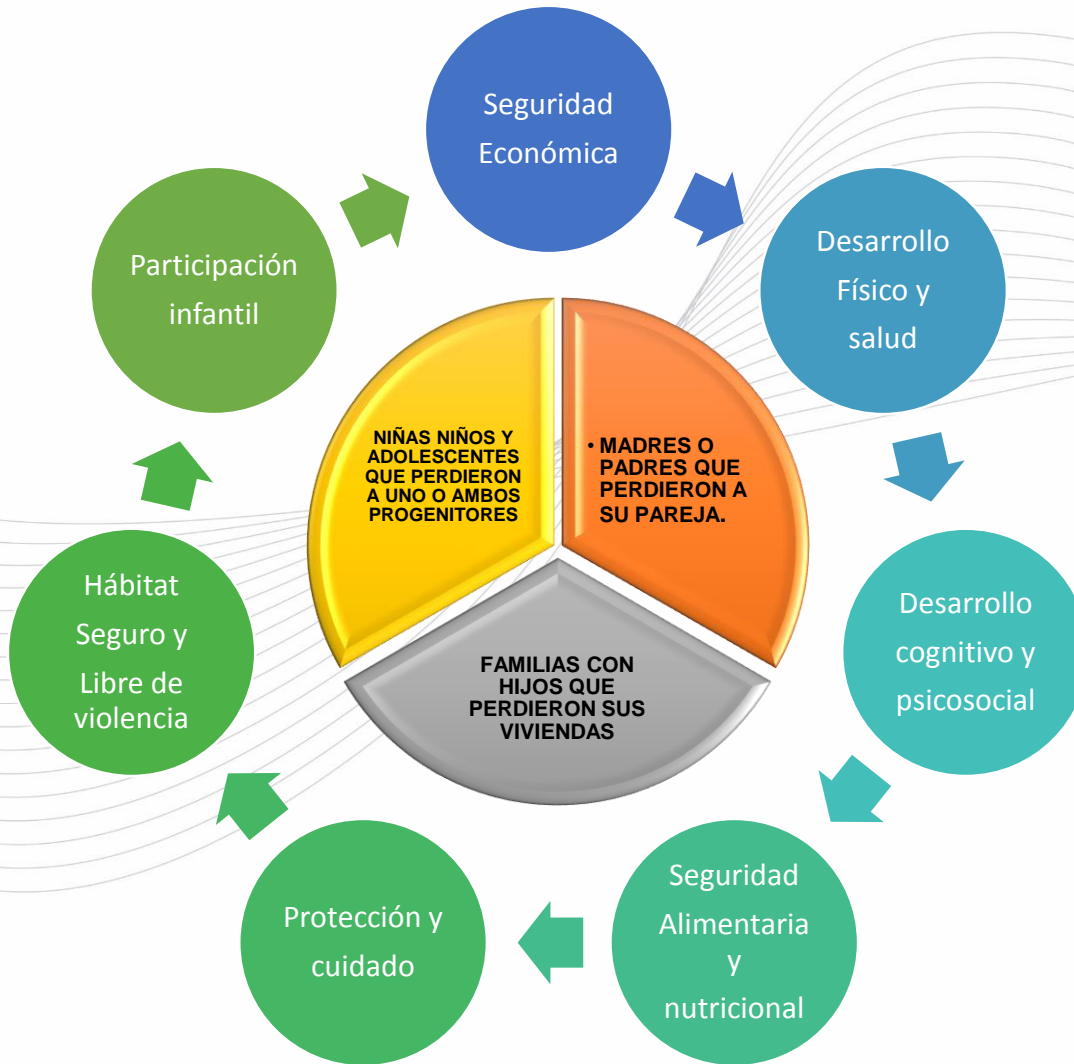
Seguridad Económica

Desarrollo Físico y salud

Desarrollo cognitivo y psicosocial

Seguridad Alimentaria y nutricional

Protección y cuidado

Hábitat Seguro y Libre de violencia

Participación infantil

NIÑAS NIÑOS Y ADOLESCENTES QUE PERDIERON A UNO O AMBOS PROGENITORES

• MADRES O PADRES QUE PERDIERON A SU PAREJA.

FAMILIAS CON HIJOS QUE PERDIERON SUS VIVIENDAS